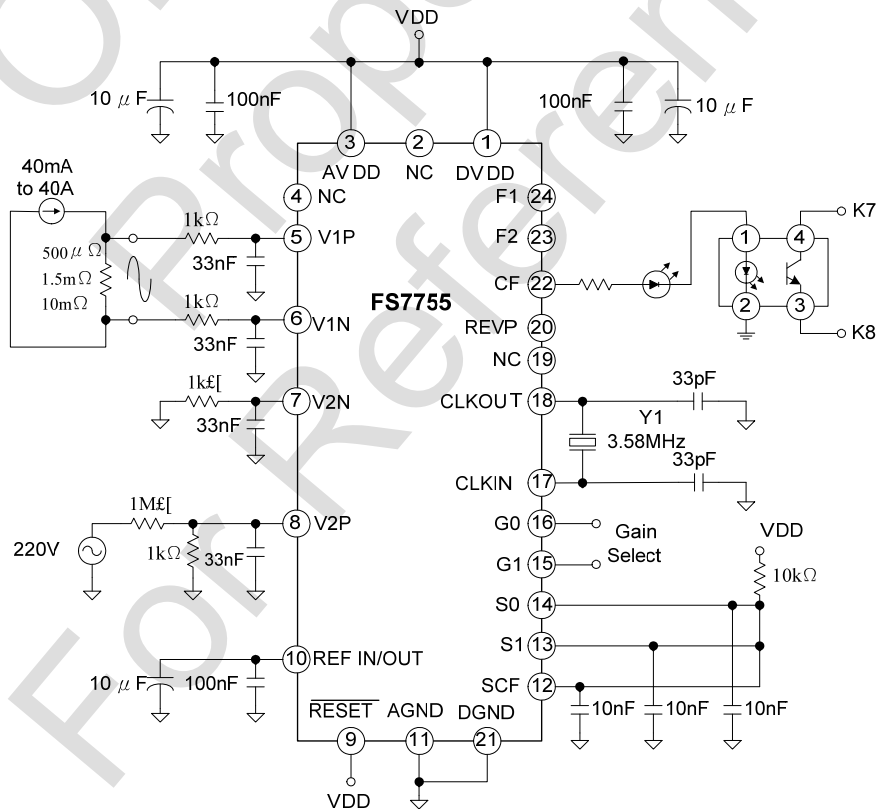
VDD

10 $\mu$ F
100nF
100nF
10 $\mu$ F

3 AV DD
2 NC
1 DV DD

40mA to 40A

4 NC
F1 24
F2 23
1k$\Omega$
5 V1P
500 $\mu$ $\Omega$
1.5m$\Omega$
10m$\Omega$
33nF
CF 22
1 4 K7
2 3 K8
1k$\Omega$
FS7755
6 V1N
REVP 20
33nF
NC 19
1k£[
7 V2N
CLKOUT 18
33pF
33nF
Y1
3.58MHz
33pF
CLKIN 17
1M£[
8 V2P
G0 16
Gain Select
220V
1k$\Omega$
33nF
G1 15
VDD
10k$\Omega$
S0 14
S1 13
10 REF IN/OUT
10 $\mu$ F
100nF
SCF 12
10nF
10nF
10nF
$\overline{\text{RESET}}$ AGND DGND
9 11 21
VDD